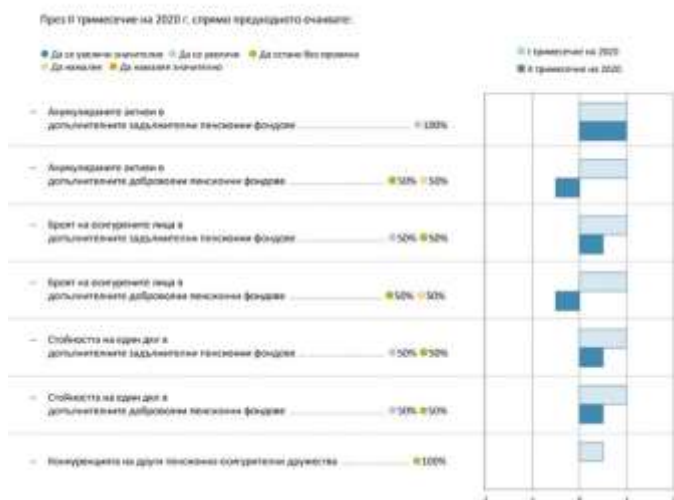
През II тримесечие на 2020 г. спрямо предходното очаквате:

Да се увеличи значително Да се увеличи Да остане без промяна Да намалее Да намалее значително

I тримесечие на 2020
II тримесечие на 2020

Акумулираните активи в допълнителните задължителни пенсионни фондове 100%

Акумулираните активи в допълнителните доброволни пенсионни фондове 50% 50%

Броят на осигурените лица в допълнителните задължителни пенсионни фондове 50% 50%

Броят на осигурените лица в допълнителните доброволни пенсионни фондове 50% 50%

Стойността на един дял в допълнителните задължителни пенсионни фондове 50% 50%

Стойността на един дял в допълнителните доброволни пенсионни фондове 50% 50%

Конкуренцията на други пенсионноосигурителни дружества 100%